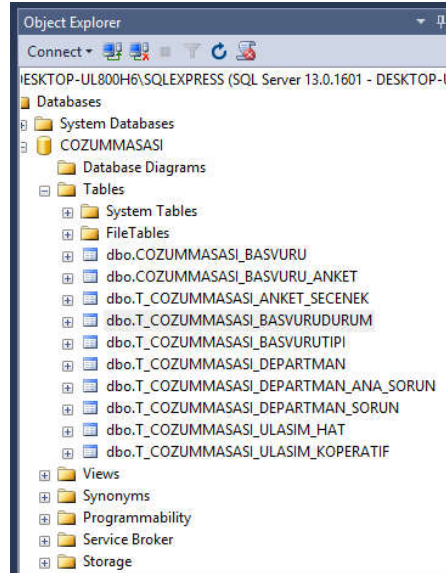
Object Explorer

Connect

ESKTOP-UL800H6\SQLEXPRESS (SQL Server 13.0.1601 - DESKTOP-U

Databases

System Databases

COZUMMASASI

Database Diagrams

Tables

System Tables

FileTables

dbo.COZUMMASASI_BASVURU

dbo.COZUMMASASI_BASVURU_ANKET

dbo.T_COZUMMASASI_ANKET_SECENEK

dbo.T_COZUMMASASI_BASVURUDURUM

dbo.T_COZUMMASASI_BASVURUTIPI

dbo.T_COZUMMASASI_DEPARTMAN

dbo.T_COZUMMASASI_DEPARTMAN_ANA_SORUN

dbo.T_COZUMMASASI_DEPARTMAN_SORUN

dbo.T_COZUMMASASI_ULASIM_HAT

dbo.T_COZUMMASASI_ULASIM_KOPERATIF

Views

Synonyms

Programmability

Service Broker

Storage